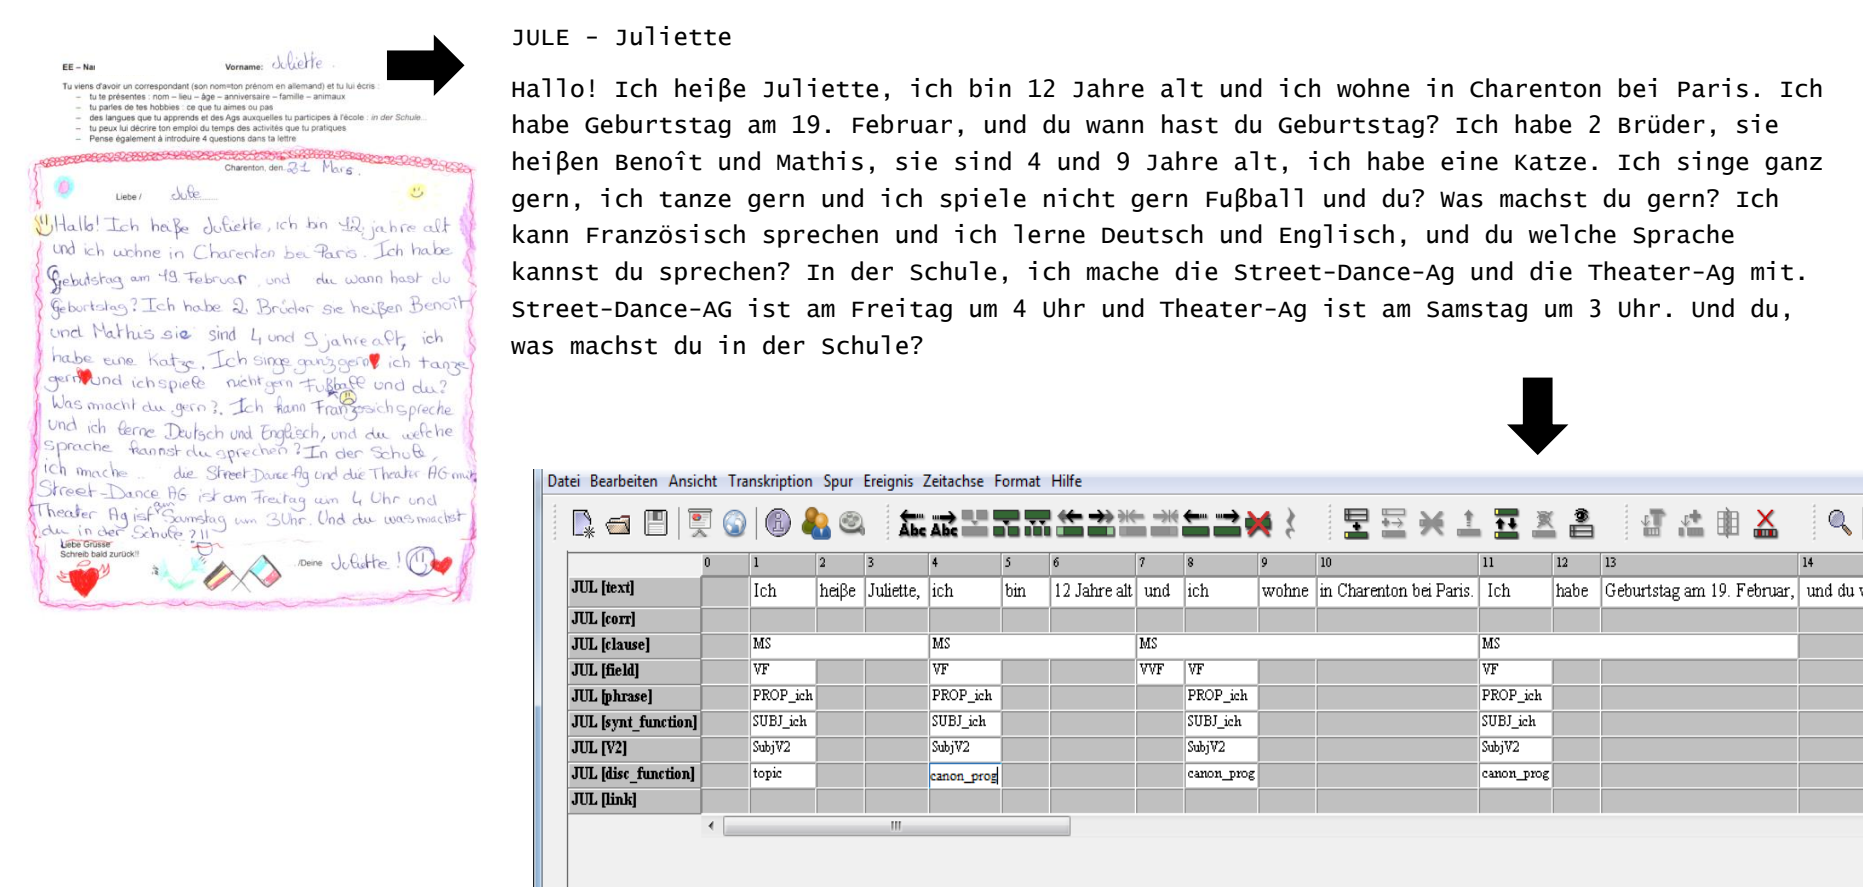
EE – Nai

Vorname: Juliette

Tu viens d'avoir un correspondant (son nom=ton prénom en allemand) et tu lui écris :
– tu te présentes : nom – lieu – âge – anniversaire – famille – animaux
– tu parles de tes hobbies : ce que tu aimes ou pas
– des langues que tu apprends et des Ags auxquelles tu participes à l'école : in der Schule
– tu peux lui décrire ton emploi du temps des activités que tu pratiques
– Pense également à introduire 4 questions dans ta lettre

Charenton, den 21 März

Liebe / Jule

Hallo! Ich heiße Juliette, ich bin 12 jahre alt und ich wohne in Charenton bei Paris. Ich habe Gebutstag am 19. Februar, und du wann hast du Geburtstag? Ich habe 2 Brüder sie heißen Benoît und Mathis sie sind 4 und 9 jahre alt, ich habe eine Katze. Ich singe ganz gern ich tanze gern und ich spiele nicht gern Fußball und du? Was macht du gern?. Ich kann Französisch spreche und ich lerne Deutsch und Englisch, und du welche Sprache kannst du sprechen? In der Schule ich mache die Street-Dance-Ag und die Theater AG mit. Street-Dance AG ist am Freitag um 4 Uhr und Theater Ag ist am Samstag um 3Uhr. Und du was machst du in der Schule ?!!

Liebe Grüsse
Schreib bald zurück!!

Deine Juliette !

JULE - Juliette

Hallo! Ich heiße Juliette, ich bin 12 Jahre alt und ich wohne in Charenton bei Paris. Ich habe Geburtstag am 19. Februar, und du wann hast du Geburtstag? Ich habe 2 Brüder, sie heißen Benoît und Mathis, sie sind 4 und 9 Jahre alt, ich habe eine Katze. Ich singe ganz gern, ich tanze gern und ich spiele nicht gern Fußball und du? Was machst du gern? Ich kann Französisch sprechen und ich lerne Deutsch und Englisch, und du welche Sprache kannst du sprechen? In der Schule, ich mache die Street-Dance-Ag und die Theater-Ag mit. Street-Dance-AG ist am Freitag um 4 Uhr und Theater-Ag ist am Samstag um 3 Uhr. Und du, was machst du in der Schule?

Datei Bearbeiten Ansicht Transkription Spur Ereignis Zeitachse Format Hilfe

| | 0 | 1 | 2 | 3 | 4 | 5 | 6 | 7 | 8 | 9 | 10 | 11 | 12 | 13 | 14 |
|---|---|---|---|---|---|---|---|---|---|---|---|---|---|---|---|
| JUL [text] | | Ich | heiße | Juliette, | ich | bin | 12 Jahre alt | und | ich | wohne | in Charenton bei Paris. | Ich | habe | Geburtstag am 19. Februar, | und du w |
| JUL [corr] | | | | | | | | | | | | | | | |
| JUL [clause] | | MS | | | MS | | | MS | | | | MS | | | |
| JUL [field] | | VF | | | VF | | | VVF | VF | | | VF | | | |
| JUL [phrase] | | PROP_ich | | | PROP_ich | | | | PROP_ich | | | PROP_ich | | | |
| JUL [synt_function] | | SUBJ_ich | | | SUBJ_ich | | | | SUBJ_ich | | | SUBJ_ich | | | |
| JUL [V2] | | SubjV2 | | | SubjV2 | | | | SubjV2 | | | SubjV2 | | | |
| JUL [disc_function] | | topic | | | canon_prog | | | | canon_prog | | | canon_prog | | | |
| JUL [link] | | | | | | | | | | | | | | | |